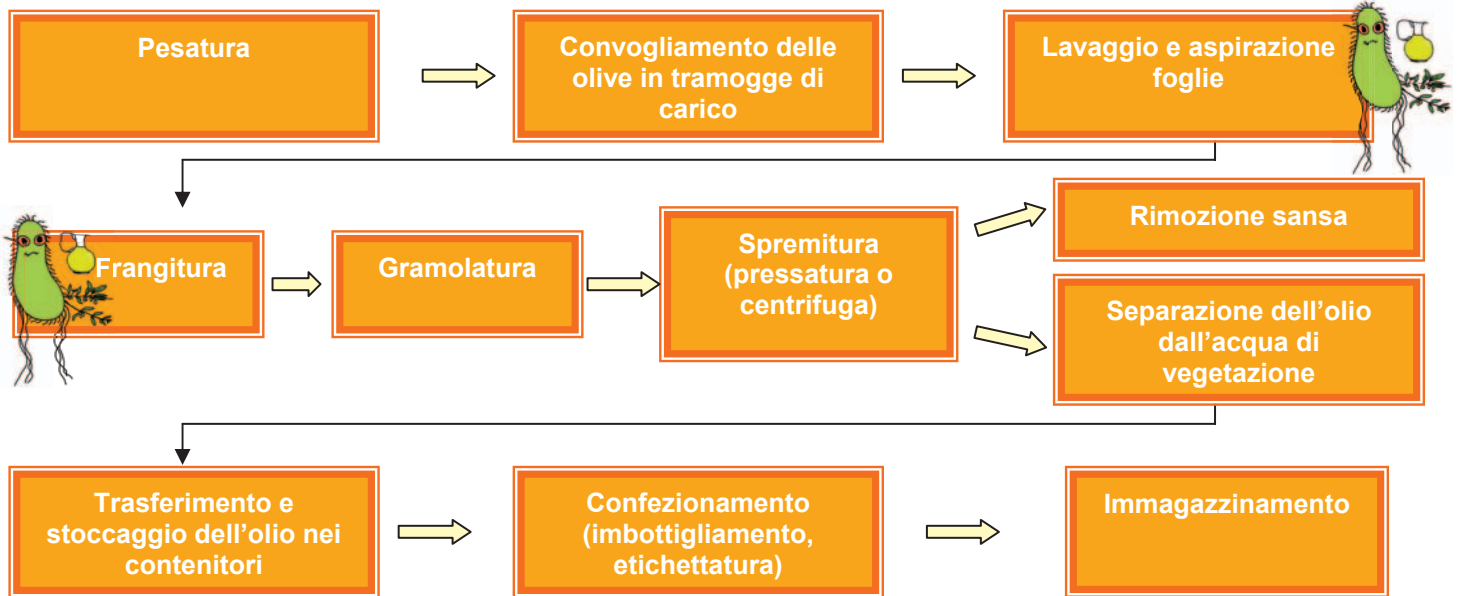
Pesatura

Convogliamento delle olive in tramogge di carico

Lavaggio e aspirazione foglie

Frangitura

Gramolatura

Spremitura (pressatura o centrifuga)

Rimozione sansa

Separazione dell’olio dall’acqua di vegetazione

Trasferimento e stoccaggio dell’olio nei contenitori

Confezionamento (imbottigliamento, etichettatura)

Immagazzinamento